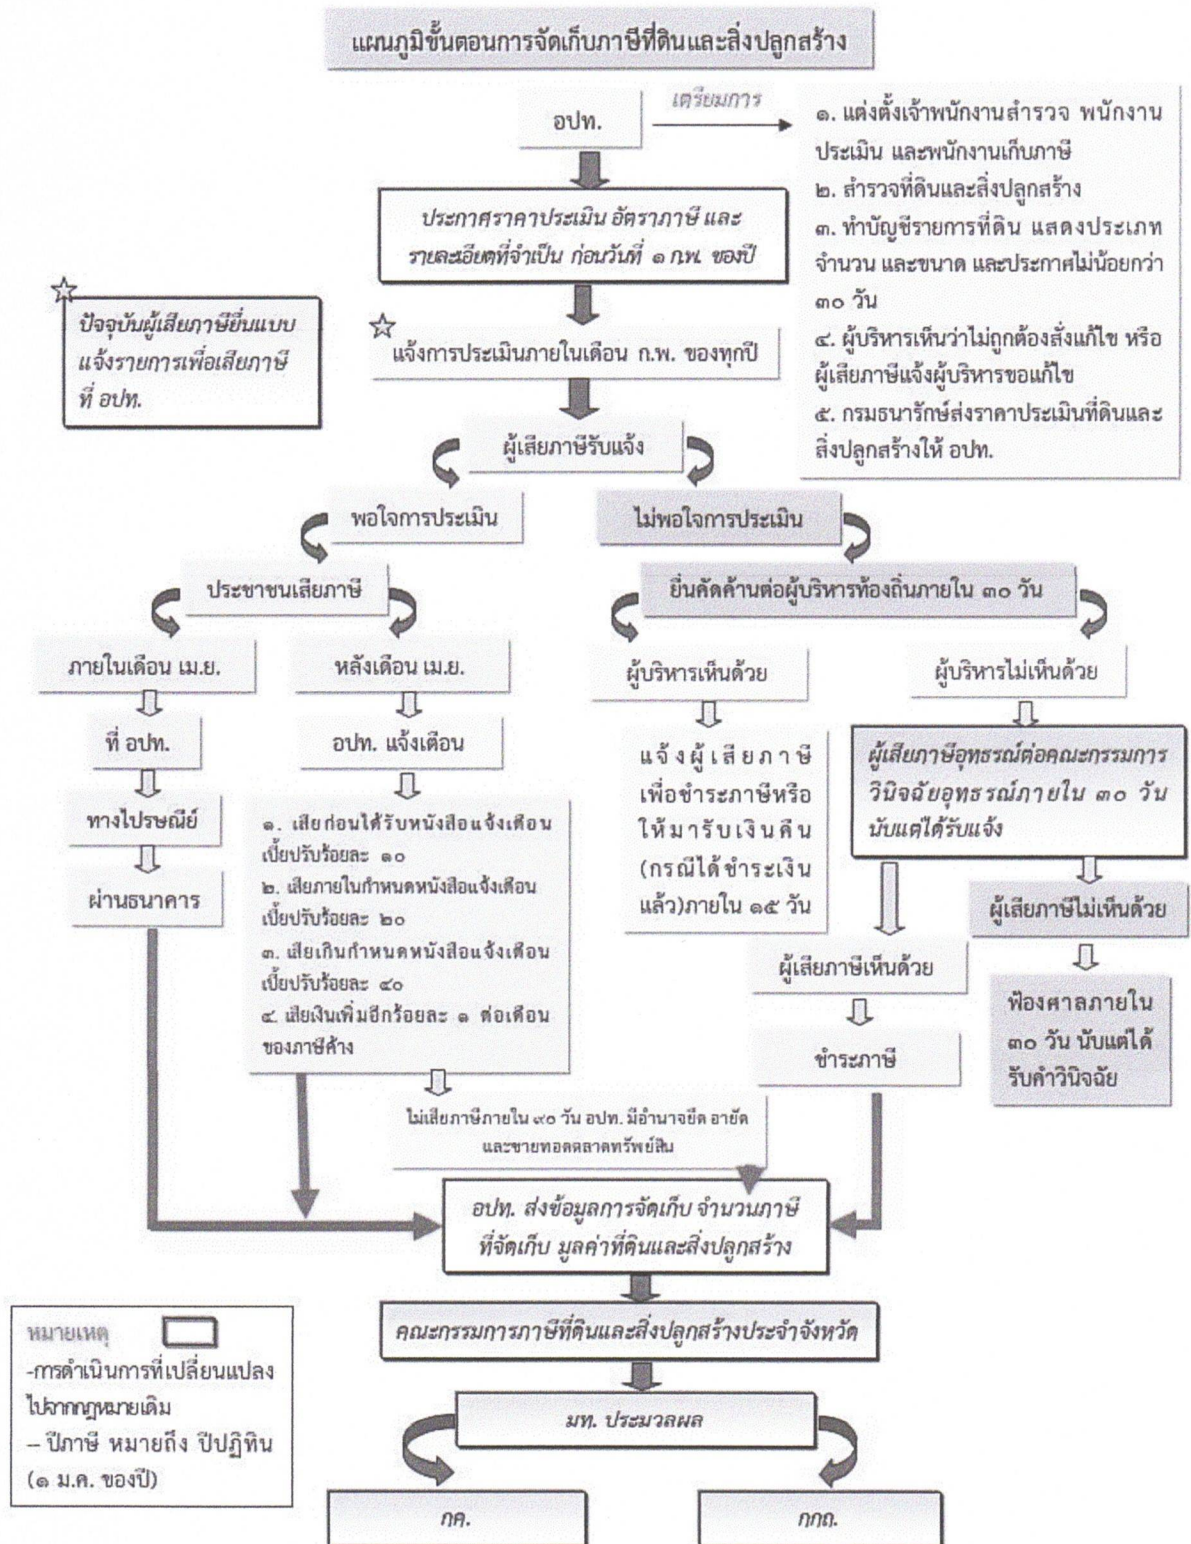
แผนภูมิขั้นตอนการจัดเก็บภาษีที่ดินและสิ่งปลูกสร้าง

อปท.

เตรียมการ

๑. แต่งตั้งเจ้าพนักงานสำรวจ พนักงานประเมิน และพนักงานเก็บภาษี
๒. สำรวจที่ดินและสิ่งปลูกสร้าง
๓. ทำบัญชีรายการที่ดิน แสดงประเภท จำนวน และขนาด และประกาศไม่น้อยกว่า ๓๐ วัน
๔. ผู้บริหารเห็นว่าไม่ถูกต้องสั่งแก้ไข หรือผู้เสียภาษีแจ้งผู้บริหารขอแก้ไข
๕. กรมธนารักษ์ส่งราคาประเมินที่ดินและสิ่งปลูกสร้างให้ อปท.

ประกาศราคาประเมิน อัตราภาษี และรายละเอียดที่จำเป็น ก่อนวันที่ ๑ ก.พ. ของปี

ปัจจุบันผู้เสียภาษียื่นแบบแจ้งรายการเพื่อเสียภาษีที่ อปท.

แจ้งการประเมินภายในเดือน ก.พ. ของทุกปี

ผู้เสียภาษีรับแจ้ง

พอใจการประเมิน

ไม่พอใจการประเมิน

ประชาชนเสียภาษี

ยื่นคัดค้านต่อผู้บริหารท้องถิ่นภายใน ๓๐ วัน

ภายในเดือน เม.ย.

หลังเดือน เม.ย.

ผู้บริหารเห็นด้วย

ผู้บริหารไม่เห็นด้วย

ที่ อปท.

อปท. แจ้งเตือน

แจ้งผู้เสียภาษีเพื่อชำระภาษีหรือให้มารับเงินคืน (กรณีได้ชำระเงินแล้ว)ภายใน ๑๕ วัน

ผู้เสียภาษีอุทธรณ์ต่อคณะกรรมการวินิจฉัยอุทธรณ์ภายใน ๓๐ วัน นับแต่ได้รับแจ้ง

ทางไปรษณีย์

ผ่านธนาคาร

๑. เสียก่อนได้รับหนังสือแจ้งเตือน เบี้ยปรับร้อยละ ๑๐
๒. เสียภายในกำหนดหนังสือแจ้งเตือน เบี้ยปรับร้อยละ ๒๐
๓. เสียเกินกำหนดหนังสือแจ้งเตือน เบี้ยปรับร้อยละ ๔๐
๔. เสียเงินเพิ่มอีกร้อยละ ๑ ต่อเดือนของภาษีค้าง

ผู้เสียภาษีไม่เห็นด้วย

ผู้เสียภาษีเห็นด้วย

ฟ้องศาลภายใน ๓๐ วัน นับแต่ได้รับคำวินิจฉัย

ชำระภาษี

ไม่เสียภาษีภายใน ๙๐ วัน อปท. มีอำนาจยึด อายัด และขายทอดตลาดทรัพย์สิน

อปท. ส่งข้อมูลการจัดเก็บ จำนวนภาษีที่จัดเก็บ มูลค่าที่ดินและสิ่งปลูกสร้าง

หมายเหตุ
-การดำเนินการที่เปลี่ยนแปลงไปจากกฎหมายเดิม
– ปีภาษี หมายถึง ปีปฏิทิน (๑ ม.ค. ของปี)

คณะกรรมการภาษีที่ดินและสิ่งปลูกสร้างประจำจังหวัด

มท. ประมวลผล

กค.

กกถ.